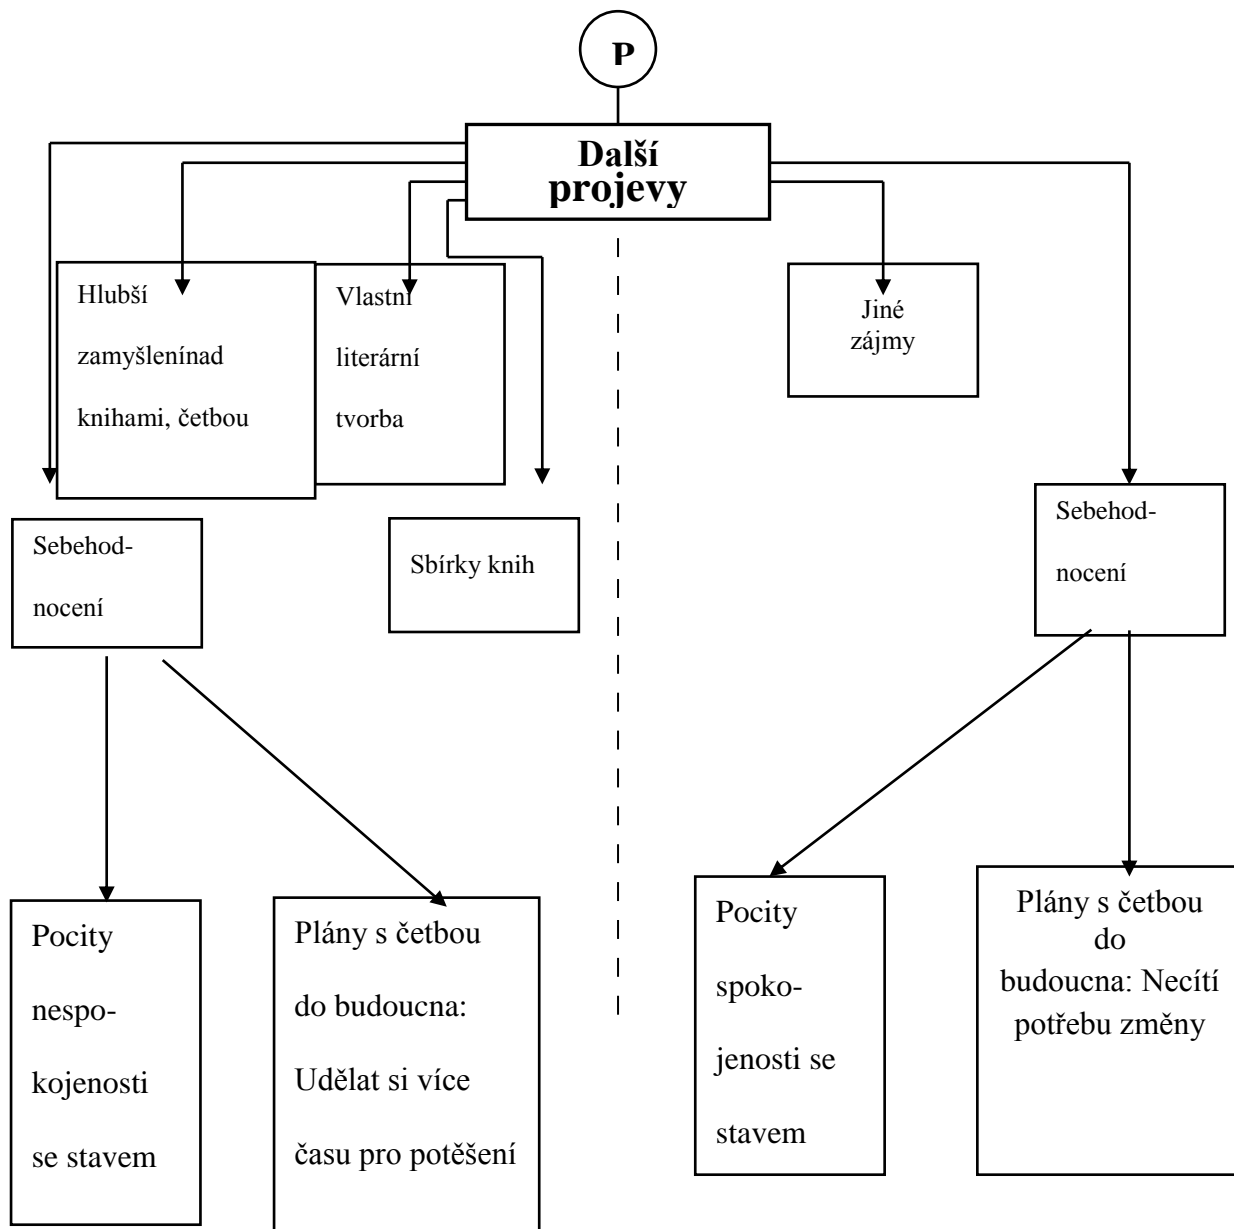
P

Další projevy

Hlubší zamyšlenínad knihami, četbou

Vlastní literární tvorba

Jiné zájmy

Sebehodnocení

Sbírky knih

Sebehodnocení

Pocity nespokojenosti se stavem

Plány s četbou do budoucna: Udělat si více času pro potěšení

Pocity spokojenosti se stavem

Plány s četbou do budoucna: Necítí potřebu změny